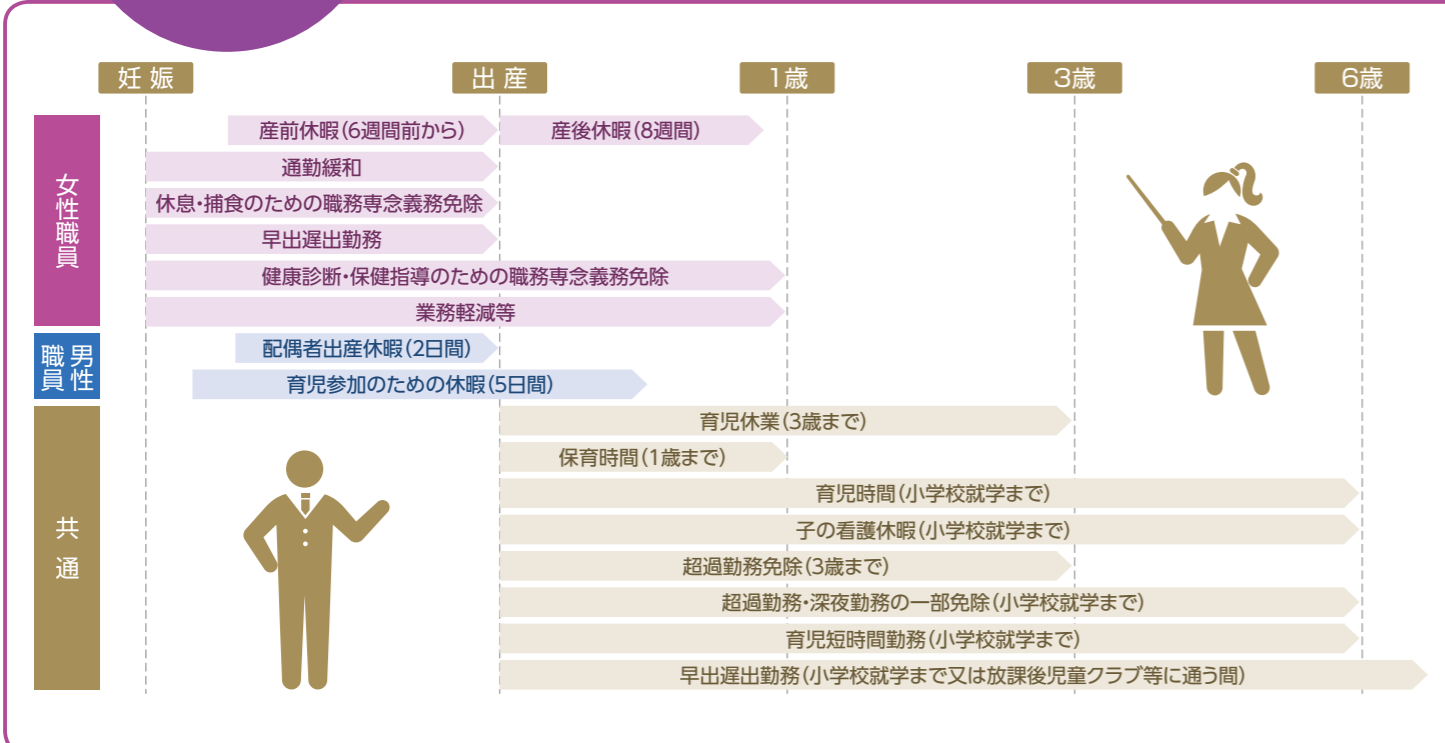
妊娠 出産 1歳 3歳 6歳

女性職員

産前休暇（6週間前から）
産後休暇（8週間）
通勤緩和
休息・捕食のための職務専念義務免除
早出遅出勤務
健康診断・保健指導のための職務専念義務免除
業務軽減等

男性職員

配偶者出産休暇（2日間）
育児参加のための休暇（5日間）

共通

育児休業（3歳まで）
保育時間（1歳まで）
育児時間（小学校就学まで）
子の看護休暇（小学校就学まで）
超過勤務免除（3歳まで）
超過勤務・深夜勤務の一部免除（小学校就学まで）
育児短時間勤務（小学校就学まで）
早出遅出勤務（小学校就学まで又は放課後児童クラブ等に通う間）